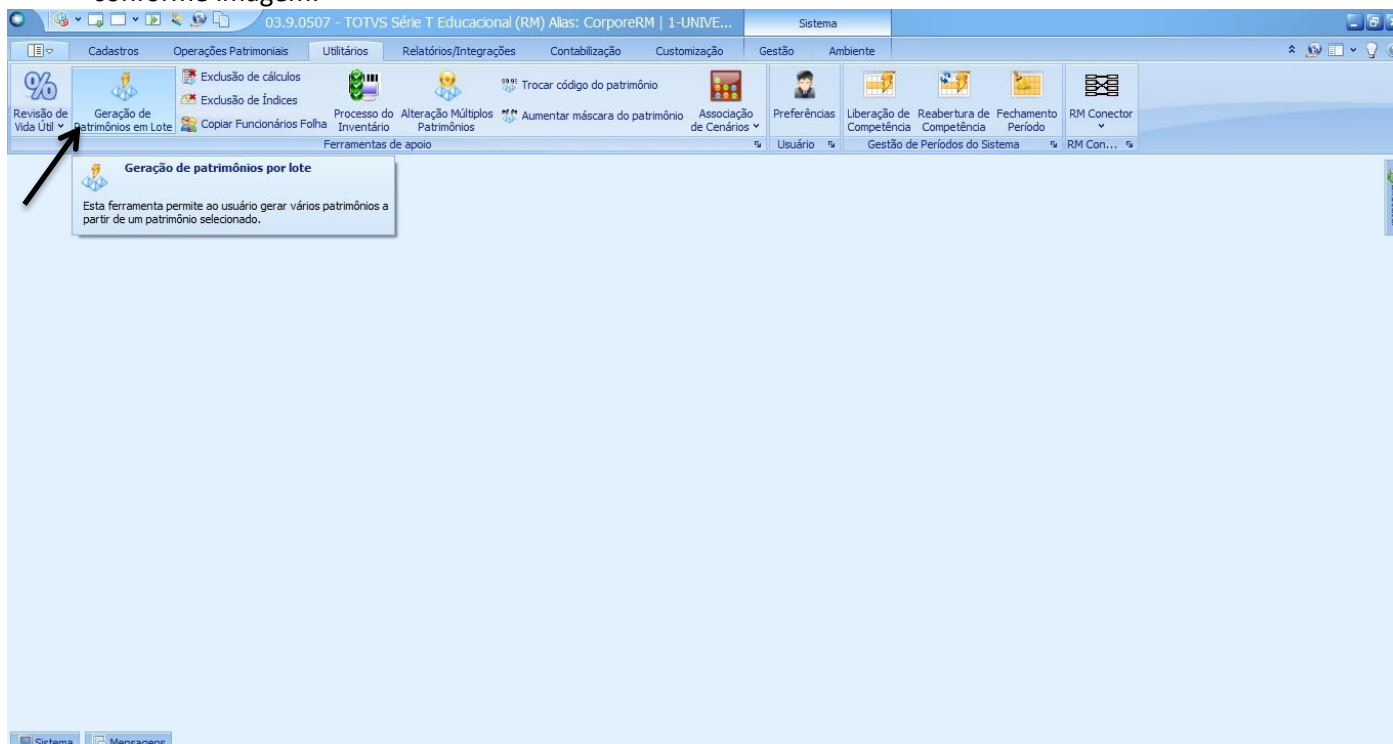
03.9.0507 - TOTVS Série T Educacional (RM) Alias: CorporeRM | 1-UNIVE...

Sistema

Cadastros
Operações Patrimoniais
Utilitários
Relatórios/Integrações
Contabilização
Customização
Gestão
Ambiente

Revisão de Vida Útil
Geração de Patrimônios em Lote
Exclusão de cálculos
Exclusão de Índices
Copiar Funcionários Folha
Processo do Inventário
Alteração Múltiplos Patrimônios
Trocar código do patrimônio
Aumentar máscara do patrimônio
Associação de Cenários
Ferramentas de apoio
Preferências
Usuário
Liberação de Competência
Reabertura de Competência
Fechamento Período
Gestão de Períodos do Sistema
RM Conector
RM Con...

Geração de patrimônios por lote

Esta ferramenta permite ao usuário gerar vários patrimônios a partir de um patrimônio selecionado.

Sistema
Mensagens